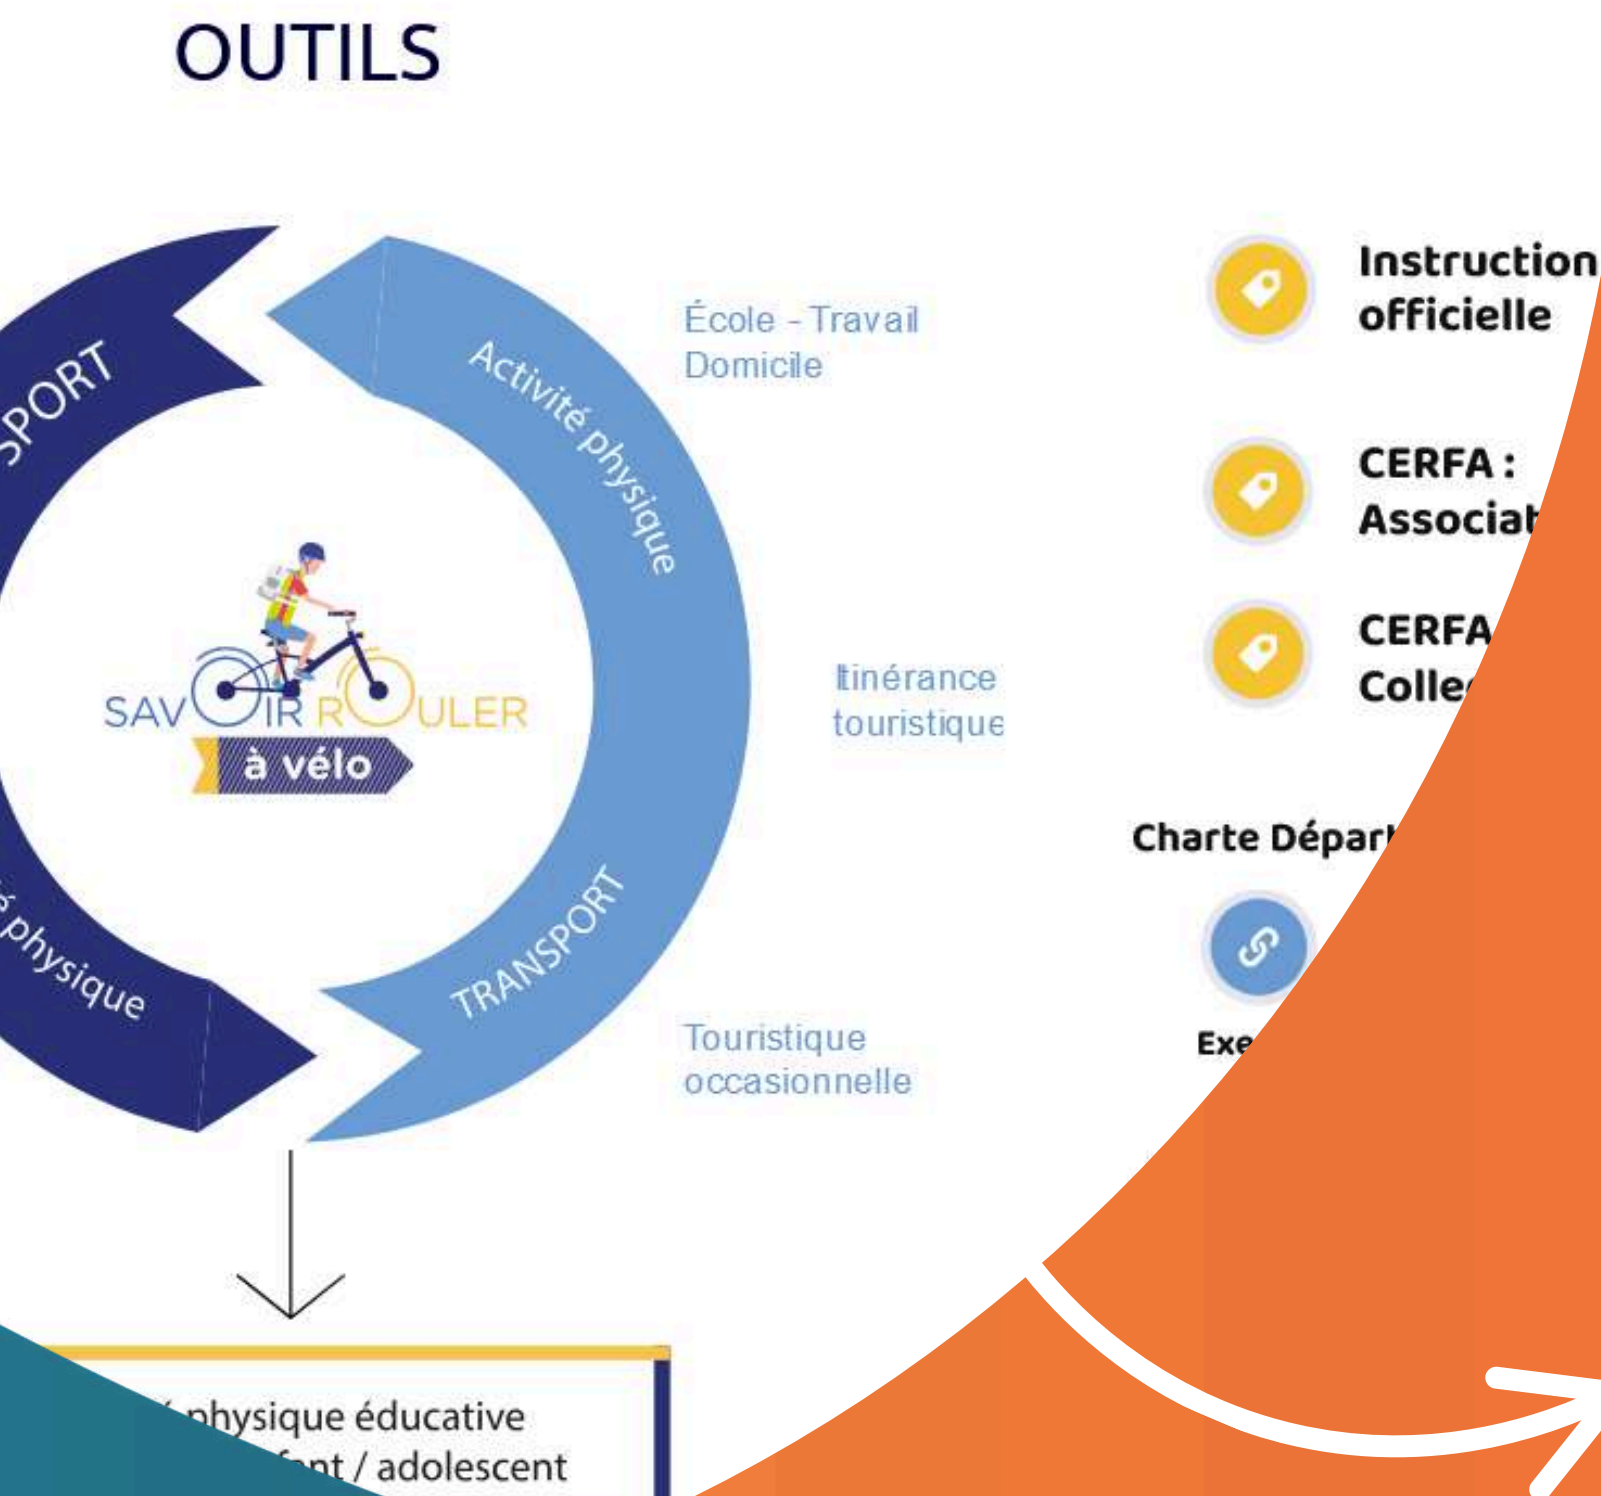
OUTILS

SPORT

Activité physique

École - Travail
Domicile

SAVOIR ROULER
à vélo

Itinérance
touristique

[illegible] physique

TRANSPORT

Touristique
occasionnelle

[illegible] physique éducative
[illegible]nt / adolescent

Instruction
officielle

CERFA :
Associat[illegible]

CERFA
Colle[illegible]

Charte Dépar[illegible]

Exe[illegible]